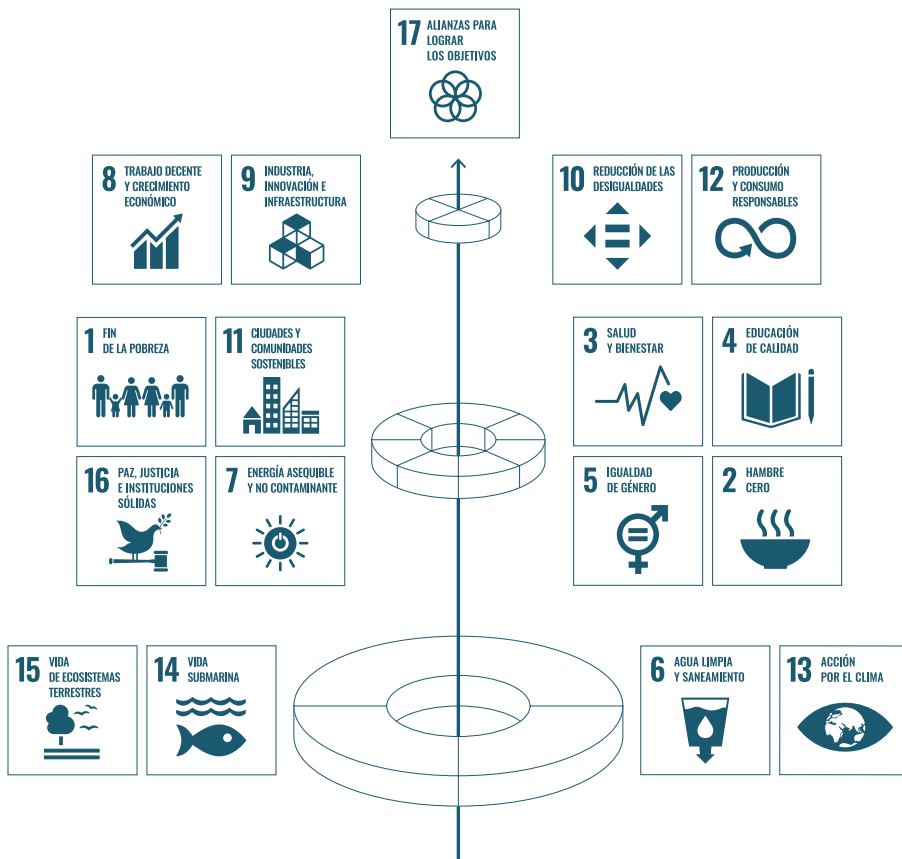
17 ALIANZAS PARA LOGRAR LOS OBJETIVOS

8 TRABAJO DECENTE Y CRECIMIENTO ECONÓMICO

9 INDUSTRIA, INNOVACIÓN E INFRAESTRUCTURA

10 REDUCCIÓN DE LAS DESIGUALDADES

12 PRODUCCIÓN Y CONSUMO RESPONSABLES

1 FIN DE LA POBREZA

11 CIUDADES Y COMUNIDADES SOSTENIBLES

3 SALUD Y BIENESTAR

4 EDUCACIÓN DE CALIDAD

16 PAZ, JUSTICIA E INSTITUCIONES SÓLIDAS

7 ENERGÍA ASEQUIBLE Y NO CONTAMINANTE

5 IGUALDAD DE GÉNERO

2 HAMBRE CERO

15 VIDA DE ECOSISTEMAS TERRESTRES

14 VIDA SUBMARINA

6 AGUA LIMPIA Y SANEAMIENTO

13 ACCIÓN POR EL CLIMA